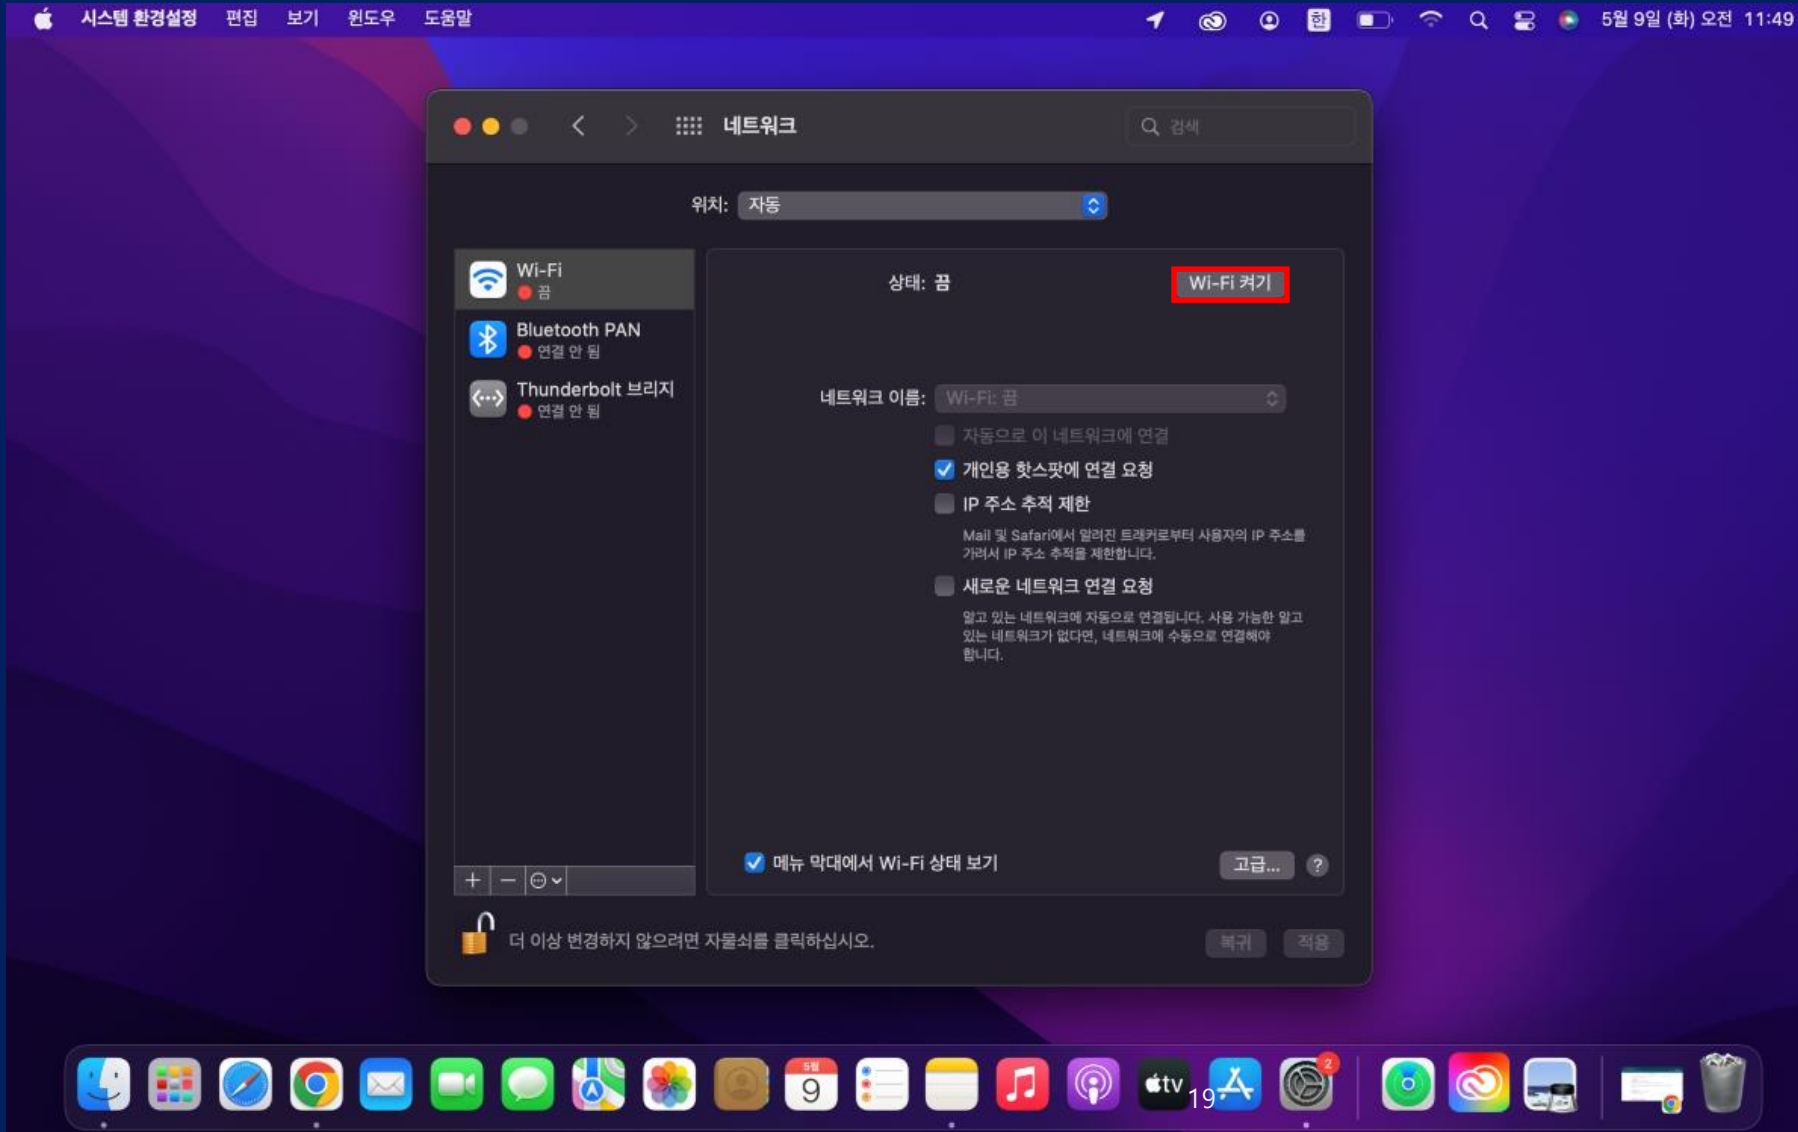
시스템 환경설정 편집 보기 윈도우 도움말

한

5월 9일 (화) 오전 11:49

네트워크

검색

위치: 자동

Wi-Fi
끔

Bluetooth PAN
연결 안 됨

Thunderbolt 브리지
연결 안 됨

상태: 끔

Wi-Fi 켜기

네트워크 이름: Wi-Fi: 끔

자동으로 이 네트워크에 연결

개인용 핫스팟에 연결 요청

IP 주소 추적 제한

Mail 및 Safari에서 알려진 트래커로부터 사용자의 IP 주소를 가려서 IP 주소 추적을 제한합니다.

새로운 네트워크 연결 요청

알고 있는 네트워크에 자동으로 연결됩니다. 사용 가능한 알고 있는 네트워크가 없다면, 네트워크에 수동으로 연결해야 합니다.

메뉴 막대에서 Wi-Fi 상태 보기

고급...

?

더 이상 변경하지 않으려면 자물쇠를 클릭하십시오.

복귀

적용

5월
9

tv

2

19